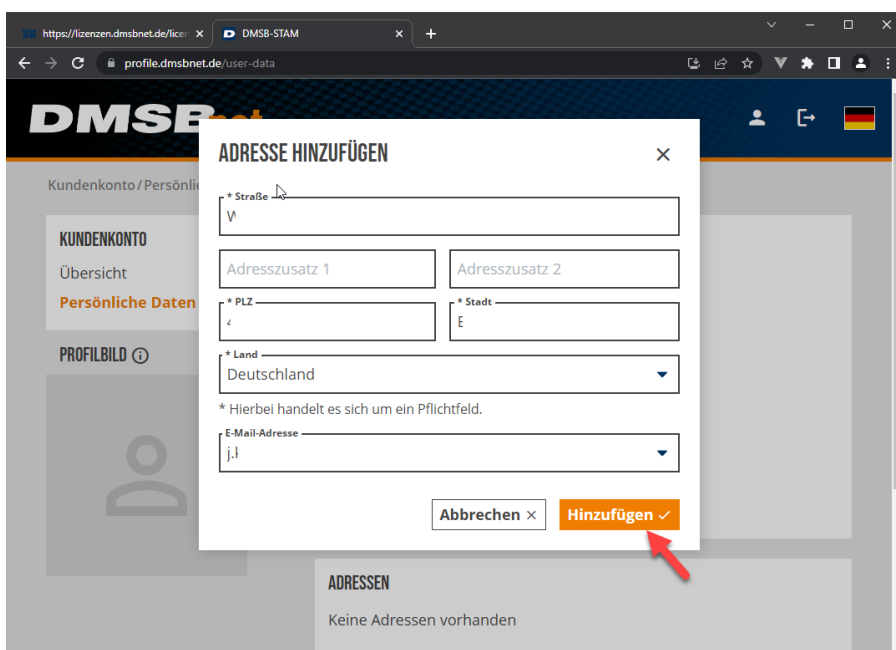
https://lizenzen.dmsbnet.de/licen ×
DMSB-STAM ×
+

profile.dmsbnet.de/user-data

DMSBnet

Kundenkonto / Persönlic

KUNDENKONTO
Übersicht
Persönliche Daten

PROFILBILD ⓘ

ADRESSE HINZUFÜGEN ×

* Straße
W

Adresszusatz 1
Adresszusatz 2

* PLZ
4

* Stadt
E

* Land
Deutschland

* Hierbei handelt es sich um ein Pflichtfeld.

E-Mail-Adresse
j.l

Abbrechen ×
Hinzufügen ✓

ADRESSEN
Keine Adressen vorhanden